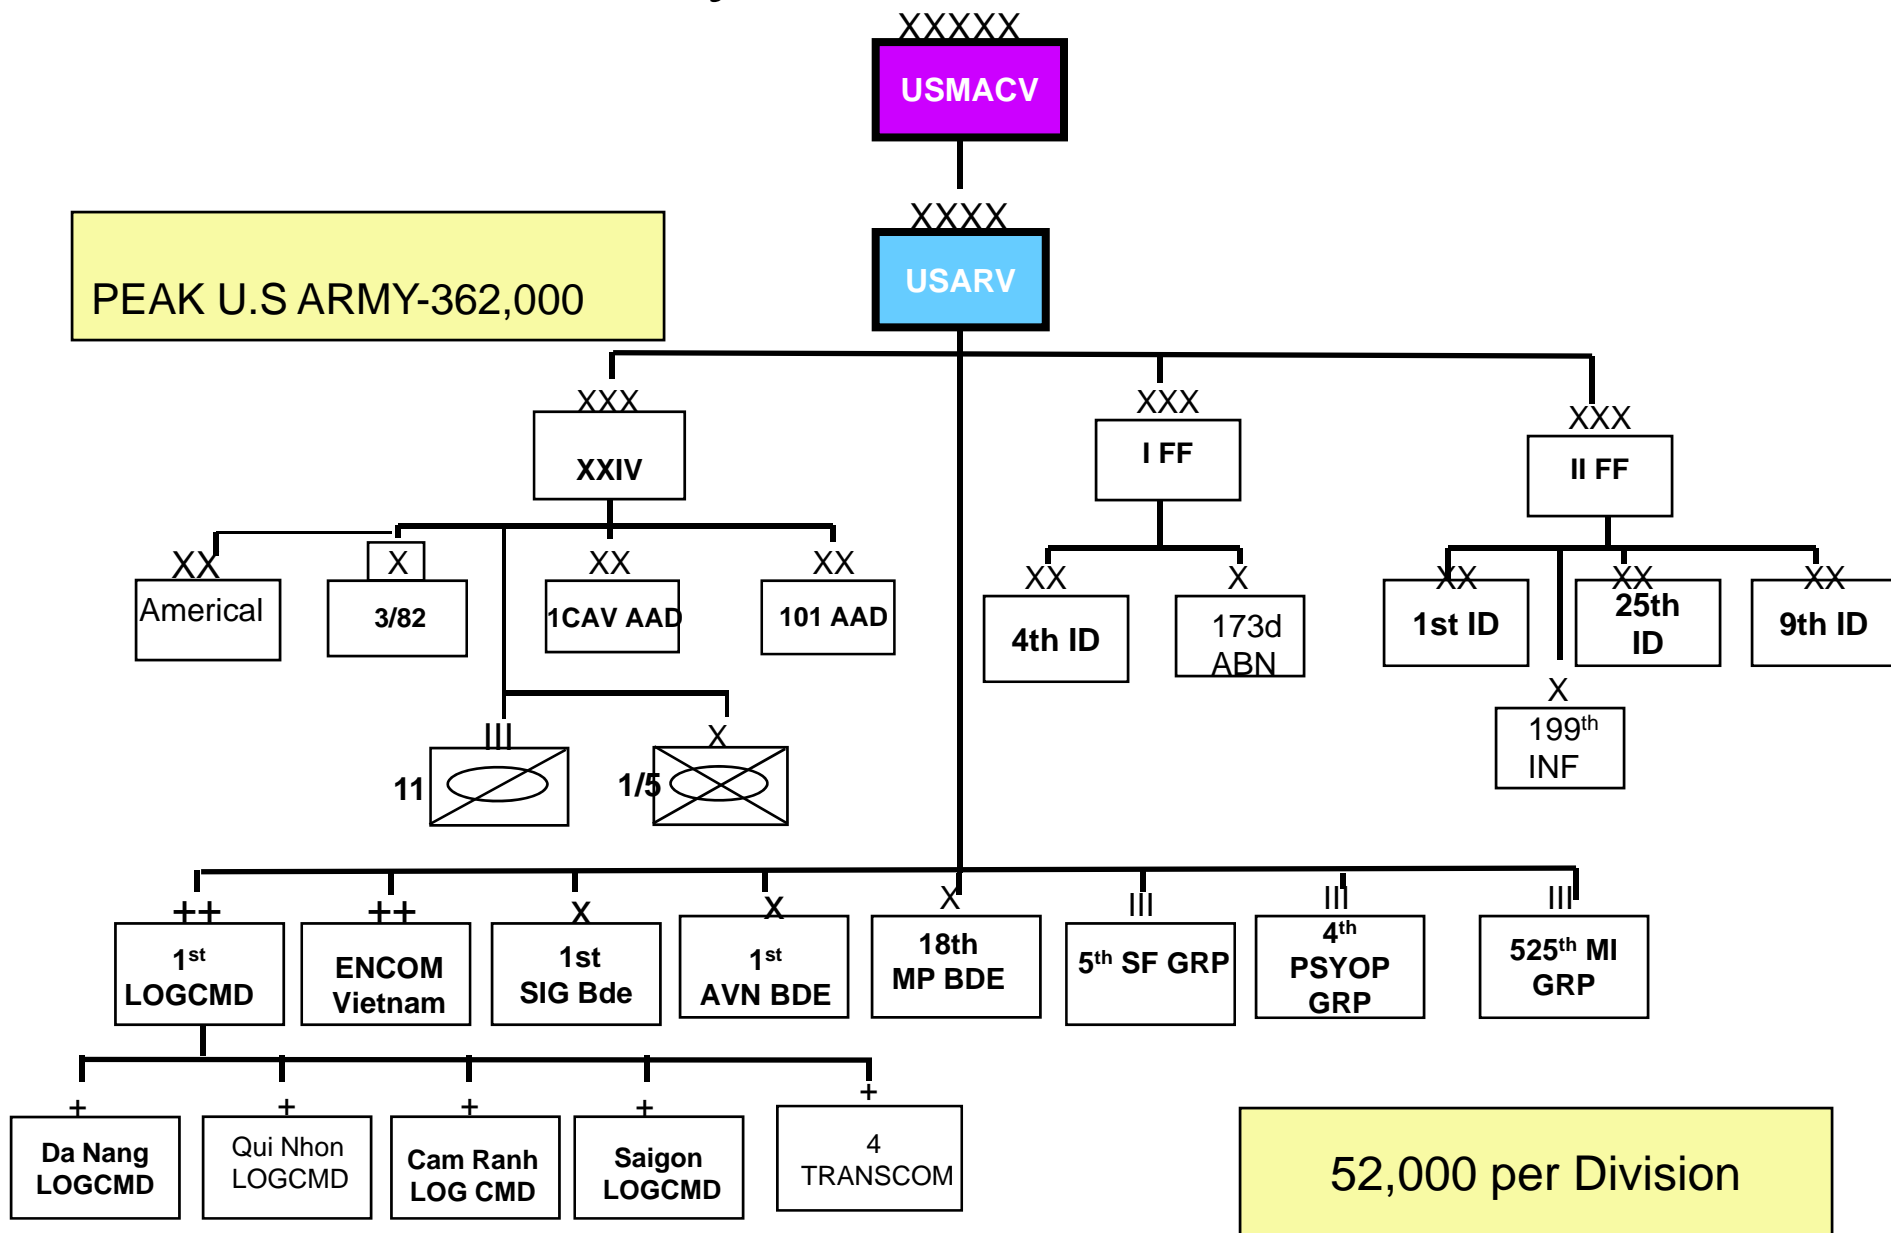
XXXXX
USMACV

XXXX
USARV

PEAK U.S ARMY-362,000

XXX
XXIV

XX
Americal

X
3/82

XX
1CAV AAD

XX
101 AAD

III
11

X
1/5

XXX
I FF

XX
4th ID

X
173d ABN

XXX
II FF

XX
1st ID

XX
25th ID

XX
9th ID

X
199$^{th}$ INF

++
1$^{st}$ LOGCMD

++
ENCOM Vietnam

X
1st SIG Bde

X
1$^{st}$ AVN BDE

X
18th MP BDE

III
5$^{th}$ SF GRP

III
4$^{th}$ PSYOP GRP

III
525$^{th}$ MI GRP

+
Da Nang LOGCMD

+
Qui Nhon LOGCMD

+
Cam Ranh LOG CMD

+
Saigon LOGCMD

+
4 TRANSCOM

52,000 per Division